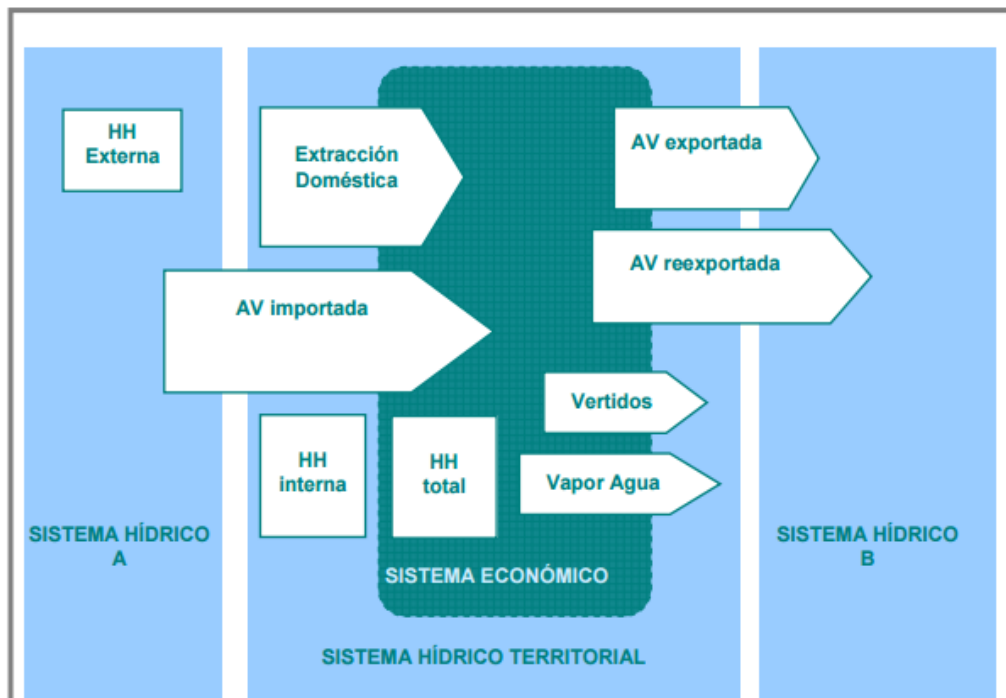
HH Externa

Extracción Doméstica

AV exportada

AV reexportada

AV importada

Vertidos

HH interna

HH total

Vapor Agua

SISTEMA HÍDRICO A

SISTEMA HÍDRICO B

SISTEMA ECONÓMICO

SISTEMA HÍDRICO TERRITORIAL